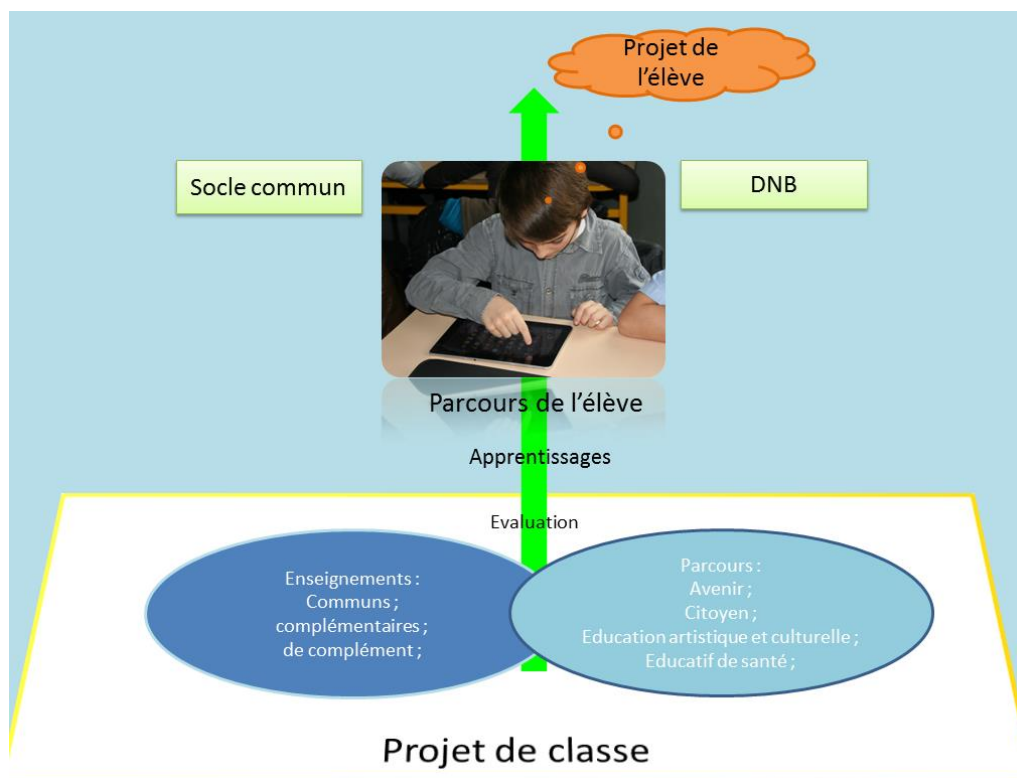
Projet de l'élève

Socle commun

DNB

Parcours de l'élève

Apprentissages

Evaluation

Enseignements :
Communs ;
complémentaires ;
de complément ;

Parcours :
Avenir ;
Citoyen ;
Education artistique et culturelle ;
Educatif de santé ;

Projet de classe